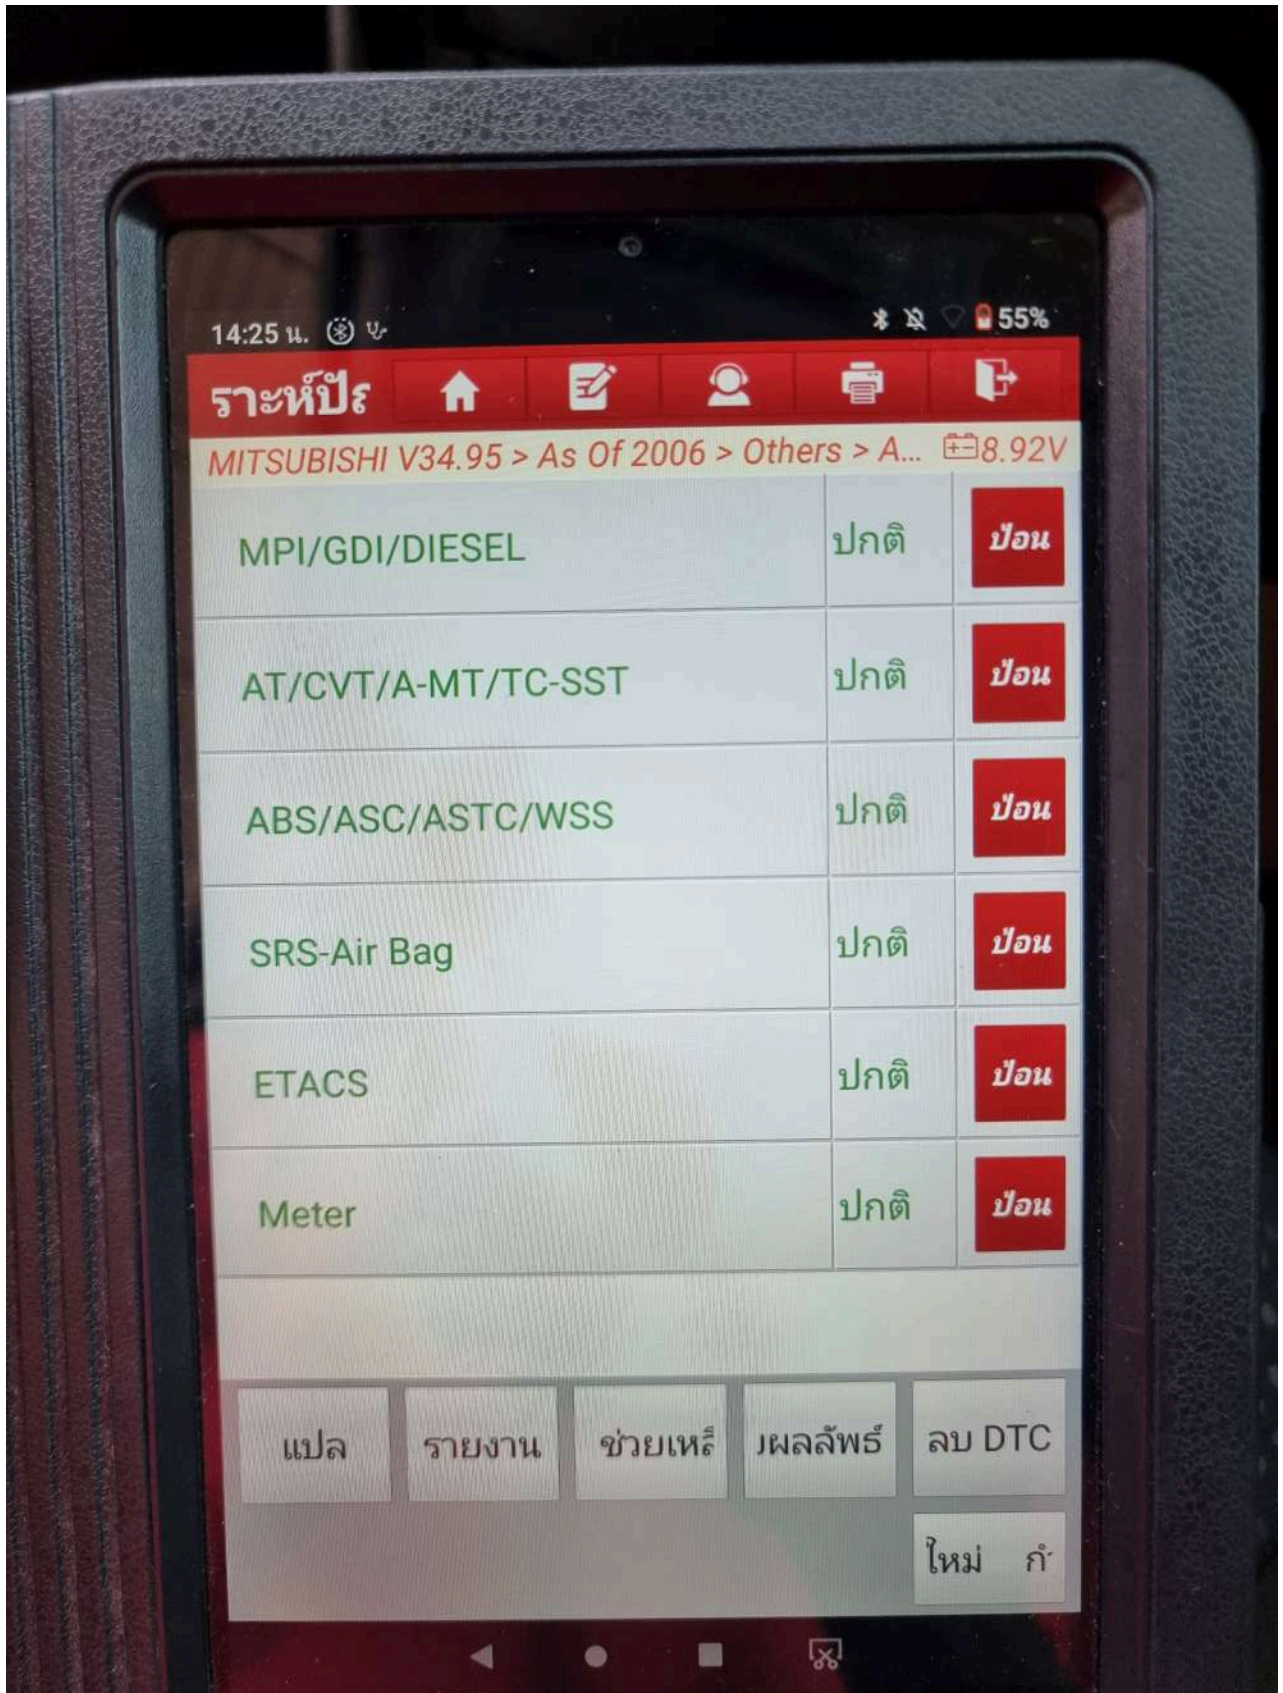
14:25 น.

55%

ระห์ปัะ

MITSUBISHI V34.95 > As Of 2006 > Others > A... 8.92V

| | | |
|---|---|---|
| MPI/GDI/DIESEL | ปกติ | ป้อน |
| AT/CVT/A-MT/TC-SST | ปกติ | ป้อน |
| ABS/ASC/ASTC/WSS | ปกติ | ป้อน |
| SRS-Air Bag | ปกติ | ป้อน |
| ETACS | ปกติ | ป้อน |
| Meter | ปกติ | ป้อน |

แปล

รายงาน

ช่วยเหลื

ผลลัพธ์

ลบ DTC

ใหม่ ก